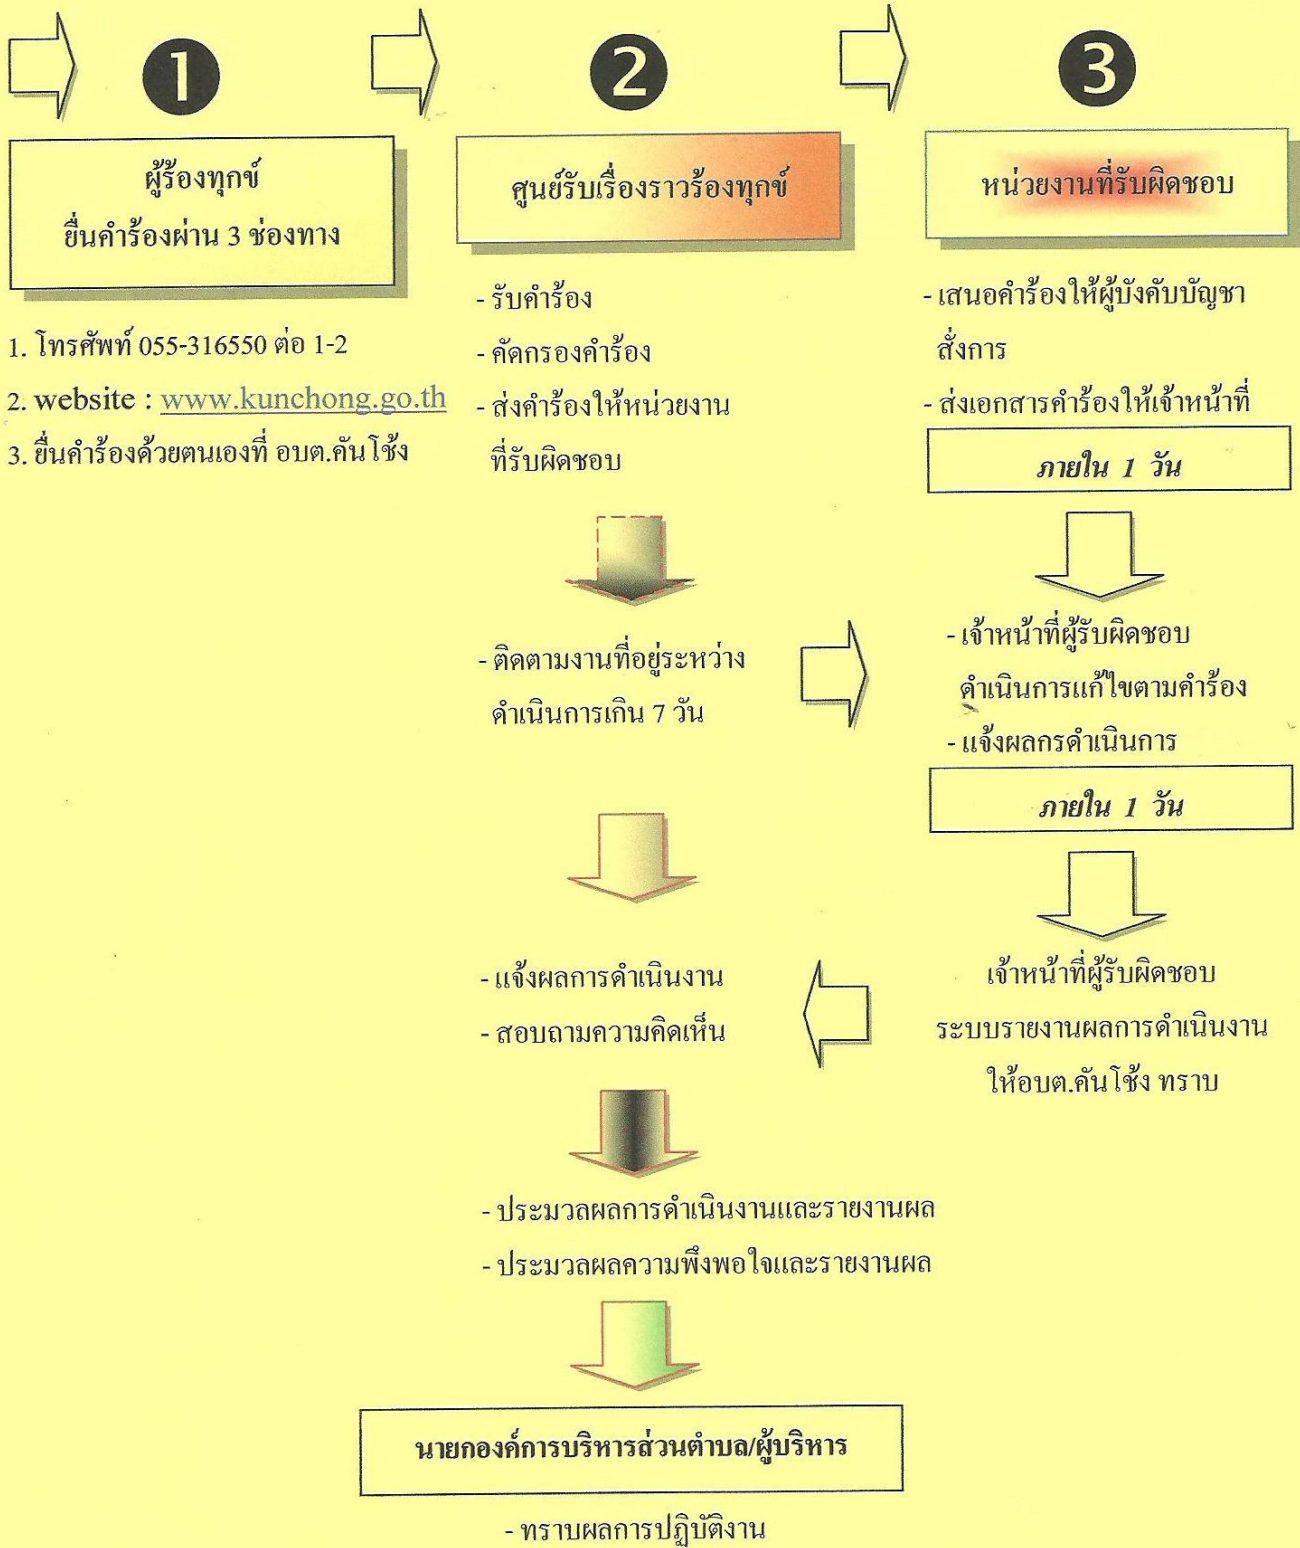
1

ผู้ร้องทุกข์
ยื่นคำร้องผ่าน 3 ช่องทาง

1. โทรศัพท์ 055-316550 ต่อ 1-2
2. website : www.kunchong.go.th
3. ยื่นคำร้องด้วยตนเองที่ อบต.คันโช้ง

2

ศูนย์รับเรื่องราวร้องทุกข์

- รับคำร้อง
- คัดกรองคำร้อง
- ส่งคำร้องให้หน่วยงานที่รับผิดชอบ

- ติดตามงานที่อยู่ระหว่างดำเนินการเกิน 7 วัน

- แจ้งผลการดำเนินงาน
- สอบถามความคิดเห็น

- ประมวลผลการดำเนินงานและรายงานผล
- ประมวลผลความพึงพอใจและรายงานผล

นายกองค์การบริหารส่วนตำบล/ผู้บริหาร

- ทราบผลการปฏิบัติงาน

3

หน่วยงานที่รับผิดชอบ

- เสนอคำร้องให้ผู้บังคับบัญชาสั่งการ
- ส่งเอกสารคำร้องให้เจ้าหน้าที่

ภายใน 1 วัน

- เจ้าหน้าที่ผู้รับผิดชอบดำเนินการแก้ไขตามคำร้อง
- แจ้งผลกรดำเนินการ

ภายใน 1 วัน

เจ้าหน้าที่ผู้รับผิดชอบ
ระบบรายงานผลการดำเนินงาน
ให้อบต.คันโช้ง ทราบ